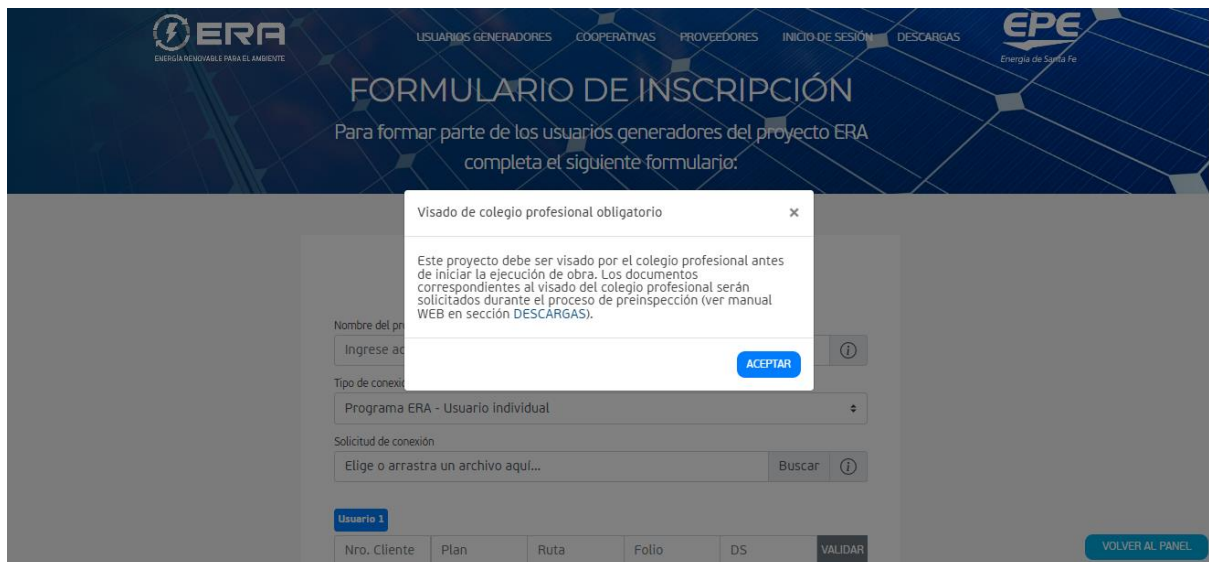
ERA
ENERGÍA RENOVABLE PARA EL AMBIENTE

USUARIOS GENERADORES COOPERATIVAS PROVEEDORES INICIO DE SESIÓN DESCARGAS

EPE
Energía de Santa Fe

FORMULARIO DE INSCRIPCIÓN

Para formar parte de los usuarios generadores del proyecto ERA completa el siguiente formulario:

Visado de colegio profesional obligatorio ×

Este proyecto debe ser visado por el colegio profesional antes de iniciar la ejecución de obra. Los documentos correspondientes al visado del colegio profesional serán solicitados durante el proceso de preinspección (ver manual WEB en sección DESCARGAS).

ACEPTAR

Nombre del pr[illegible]
Ingrese ac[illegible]
Tipo de conexi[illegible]
Programa ERA - Usuario individual
Solicitud de conexión
Elige o arrastra un archivo aquí...
Buscar

Usuario 1
| Nro. Cliente | Plan | Ruta | Folio | DS | VALIDAR |
|---|---|---|---|---|---|

VOLVER AL PANEL